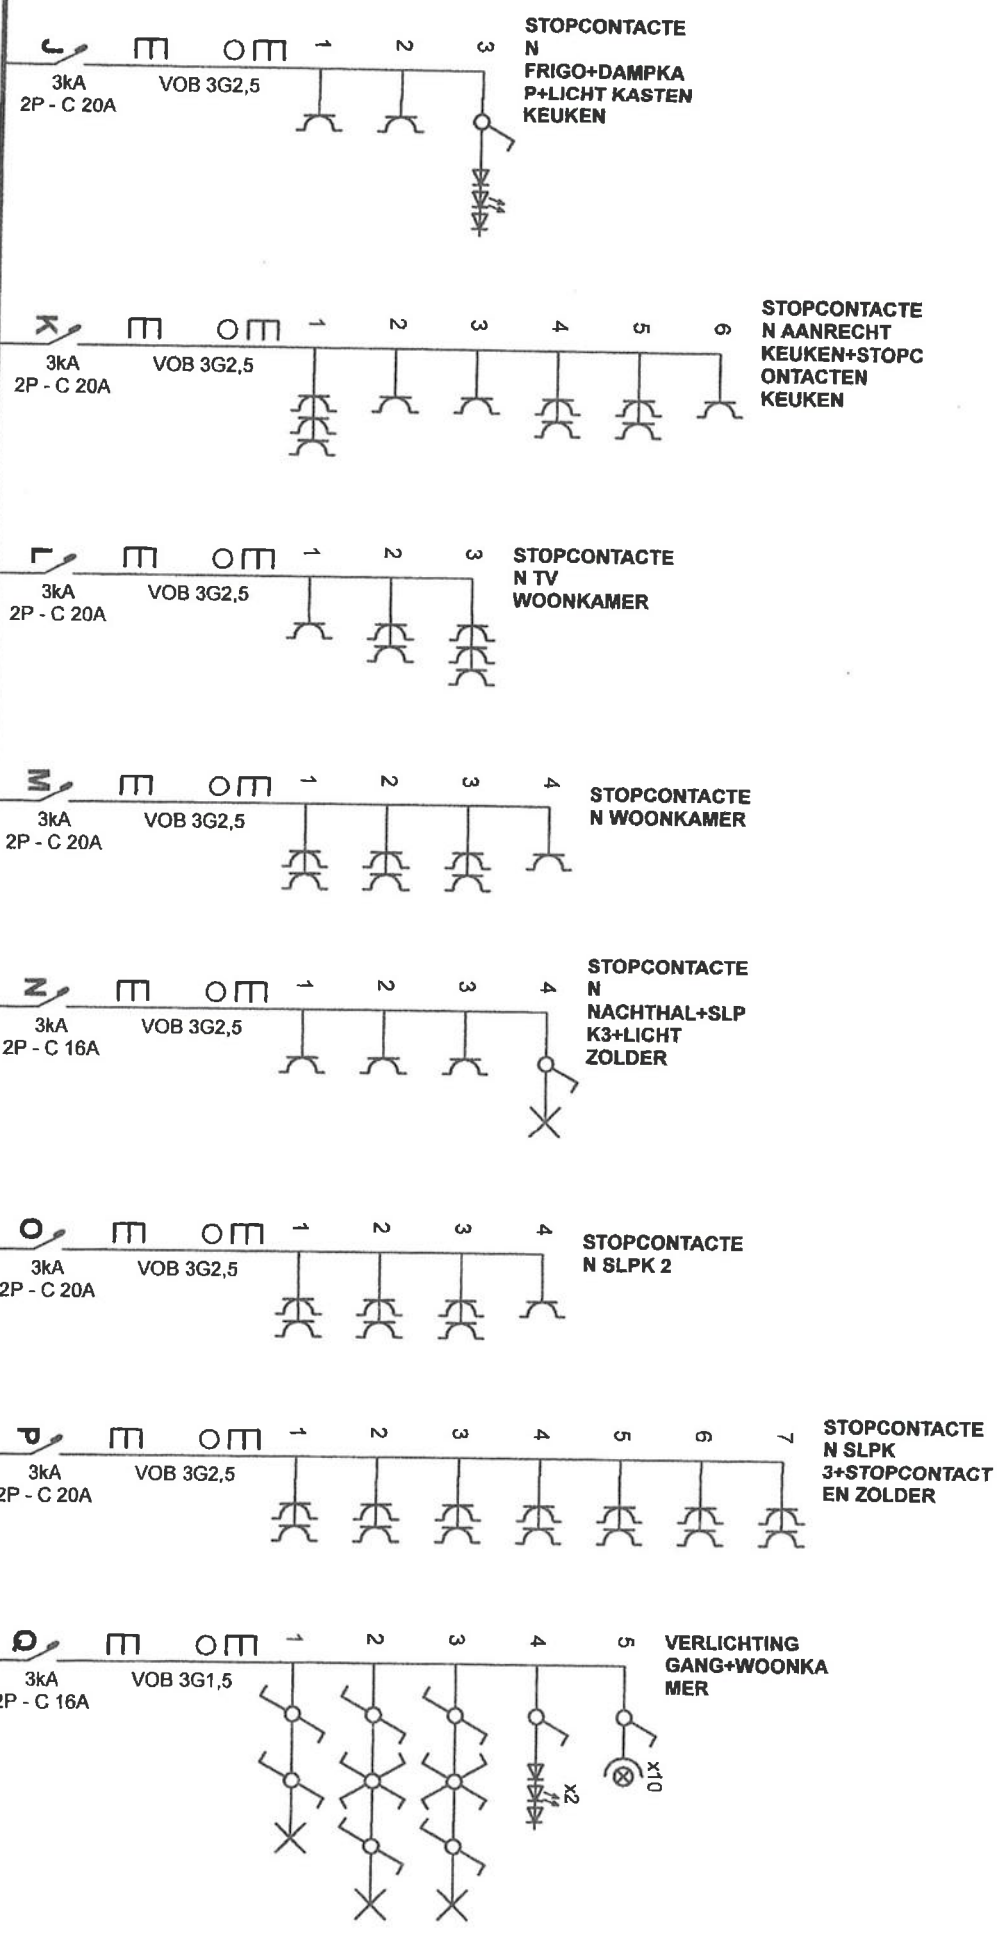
J
3kA
2P - C 20A
VOB 3G2,5
1 2 3
STOPCONTACTEN FRIGO+DAMPKAP+LICHT KASTEN KEUKEN

K
3kA
2P - C 20A
VOB 3G2,5
1 2 3 4 5 6
STOPCONTACTEN AANRECHT KEUKEN+STOPCONTACTEN KEUKEN

L
3kA
2P - C 20A
VOB 3G2,5
1 2 3
STOPCONTACTEN TV WOONKAMER

M
3kA
2P - C 20A
VOB 3G2,5
1 2 3 4
STOPCONTACTEN WOONKAMER

N
3kA
2P - C 16A
VOB 3G2,5
1 2 3 4
STOPCONTACTEN NACHTHAL+SLPK3+LICHT ZOLDER

O
3kA
2P - C 20A
VOB 3G2,5
1 2 3 4
STOPCONTACTEN SLPK 2

P
3kA
2P - C 20A
VOB 3G2,5
1 2 3 4 5 6 7
STOPCONTACTEN SLPK 3+STOPCONTACTEN ZOLDER

Q
3kA
2P - C 16A
VOB 3G1,5
1 2 3 4 5
VERLICHTING GANG+WOONKAMER
x2
x10